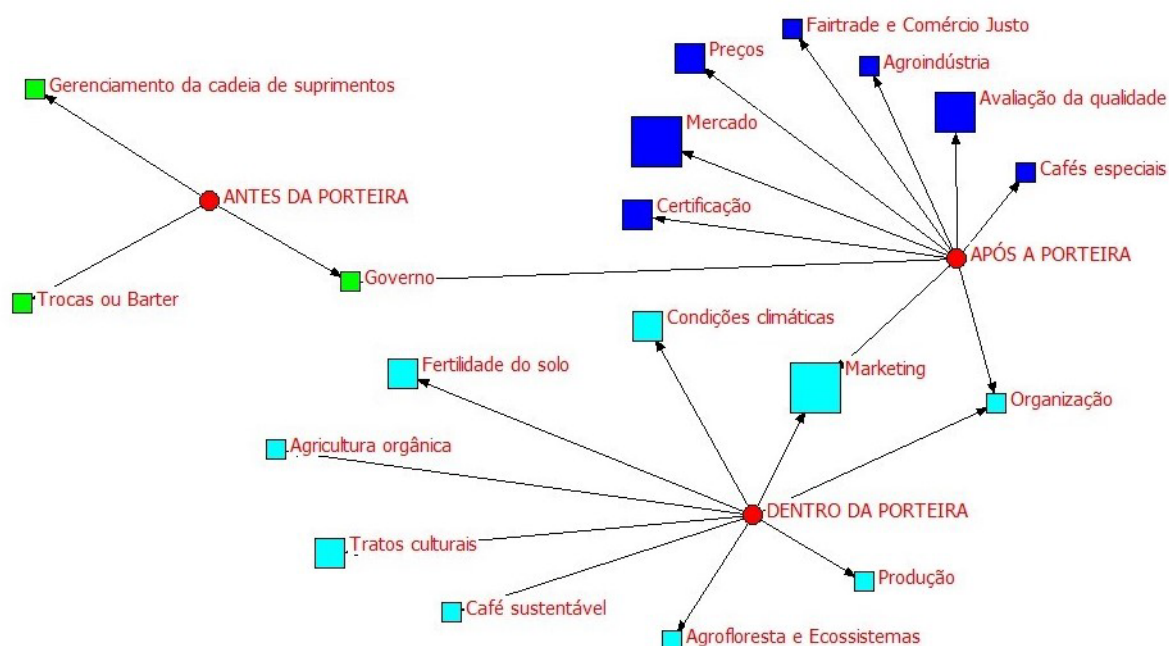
Gerenciamento da cadeia de suprimentos

ANTES DA PORTEIRA

Trocas ou Barter

Governo

Fairtrade e Comércio Justo

Preços

Agroindústria

Avaliação da qualidade

Mercado

Cafés especiais

Certificação

APÓS A PORTEIRA

Condições climáticas

Fertilidade do solo

Marketing

Organização

Agricultura orgânica

DENTRO DA PORTEIRA

Tratos culturais

Produção

Café sustentável

Agrofloresta e Ecossistemas